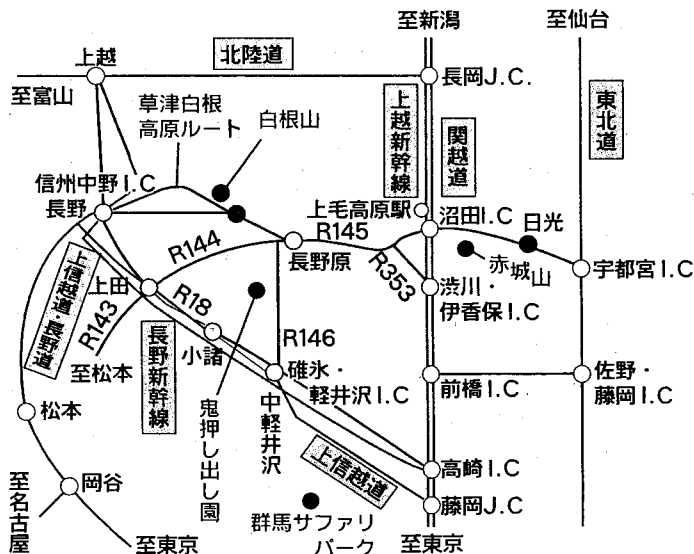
至新潟
至仙台
上越
北陸道
長岡J.C.
至富山
草津白根
高原ルート
白根山
上越新幹線
関越道
東北道
信州中野I.C
長野
上毛高原駅
沼田I.C
日光
R144
R145
長野原
R353
赤城山
宇都宮I.C
上田
上信越道・長野道
R143
R18
渋川・
伊香保I.C
R146
長野新幹線
小諸
碓氷・
軽井沢I.C
至松本
佐野・
藤岡I.C
前橋I.C
松本
鬼押し出し園
中軽井沢
上信越道
高崎I.C
至名古屋
岡谷
藤岡J.C
群馬サファリ
パーク
至東京
至東京